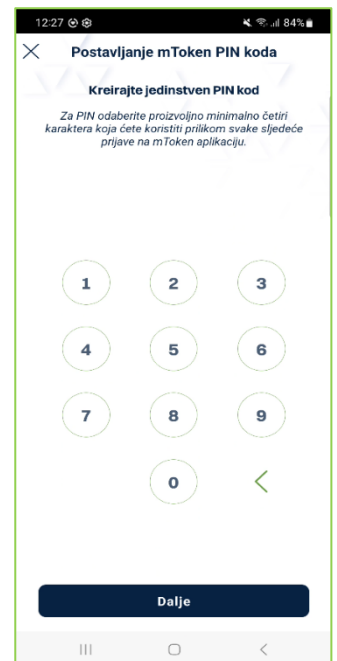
12:27

84%

Postavljanje mToken PIN koda

Kreirajte jedinstven PIN kod

Za PIN odaberite proizvoljno minimalno četiri karaktera koja ćete koristiti prilikom svake sljedeće prijave na mToken aplikaciju.

1 2 3
4 5 6
7 8 9
0

Dalje